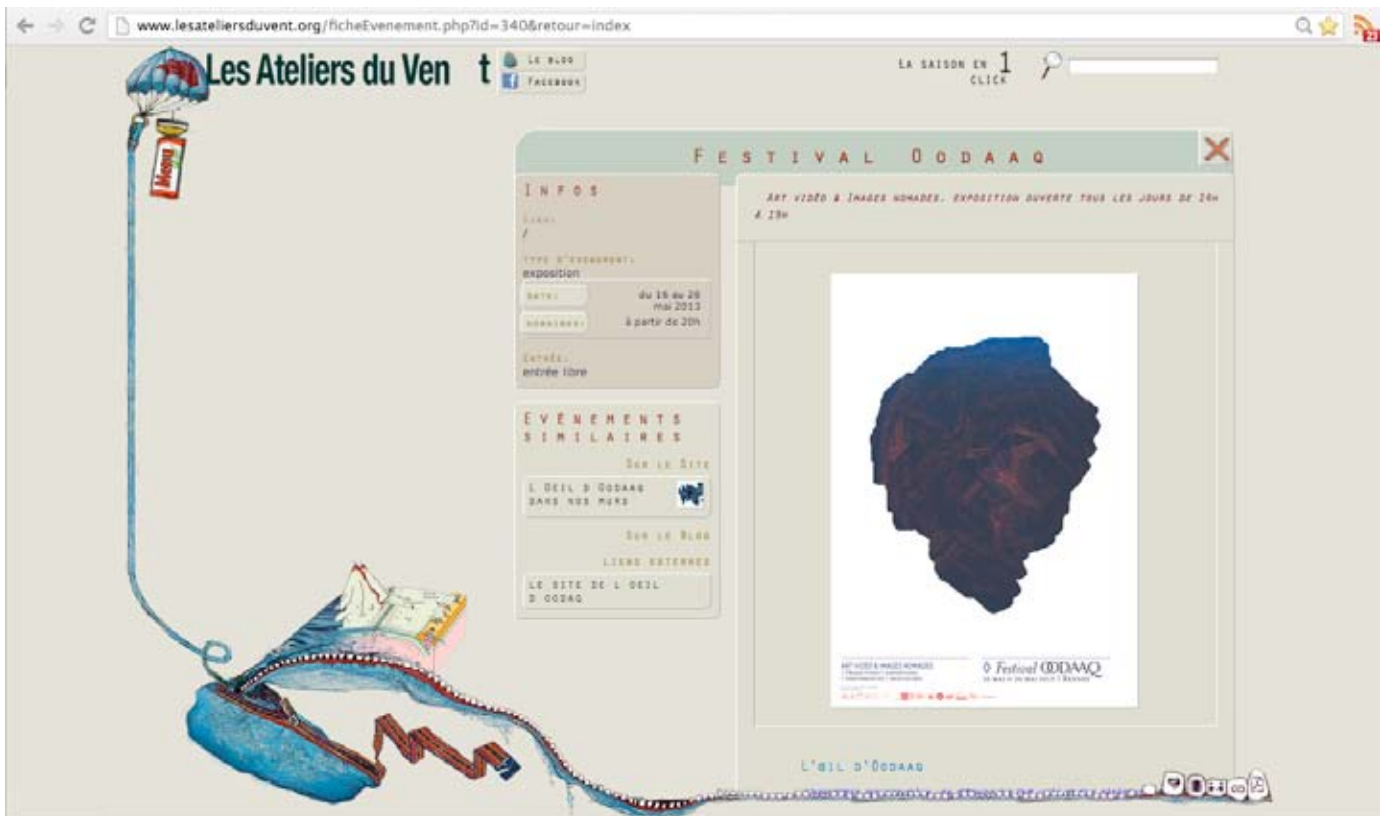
www.lesateliersduvent.org/ficheEvenement.php?id=340&retour=index

Les Ateliers du Ven t

Le blog
Facebook

La saison en 1 click

Festival Oodaaq

Infos

Lieu:
/

Type d'événement:
exposition

Date: du 16 au 26 mai 2013

Horaires: à partir de 20h

Entrée:
entrée libre

Evènements similaires

Sur le site

L oeil d Oodaaq dans nos murs

Sur le Blog

Liens externes

Le site de l oeil d oodaq

Art vidéo & images nomades. Exposition ouverte tous les jours de 14h à 19h

ART VIDÉO & IMAGES NOMADES

Festival OODAAQ

L'oeil d'Oodaaq